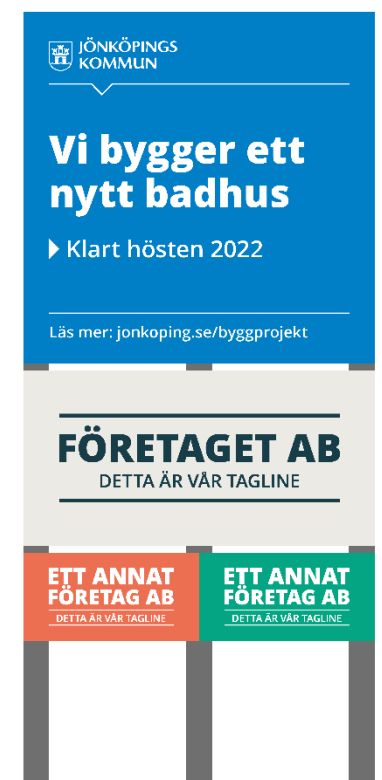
JÖNKÖPINGS KOMMUN

Vi bygger ett nytt badhus

Klart hösten 2022

Läs mer: jonkoping.se/byggprojekt

FÖRETAGET AB
DETTA ÄR VÅR TAGLINE

ETT ANNAT FÖRETAG AB
DETTA ÄR VÅR TAGLINE

ETT ANNAT FÖRETAG AB
DETTA ÄR VÅR TAGLINE